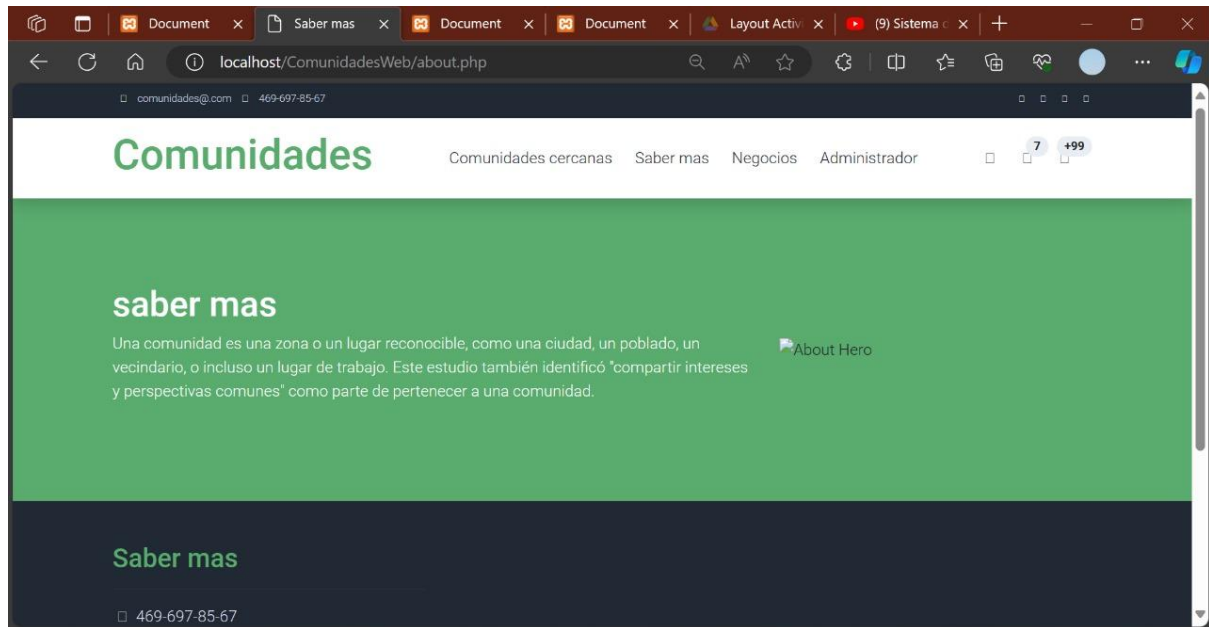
Document × Saber mas × Document × Document × Layout Activ × (9) Sistema × +

localhost/ComunidadesWeb/about.php

comunidades@.com 469-697-85-67

Comunidades

Comunidades cercanas Saber mas Negocios Administrador

7 +99

saber mas

Una comunidad es una zona o un lugar reconocible, como una ciudad, un poblado, un vecindario, o incluso un lugar de trabajo. Este estudio también identificó "compartir intereses y perspectivas comunes" como parte de pertenecer a una comunidad.

About Hero

Saber mas

469-697-85-67